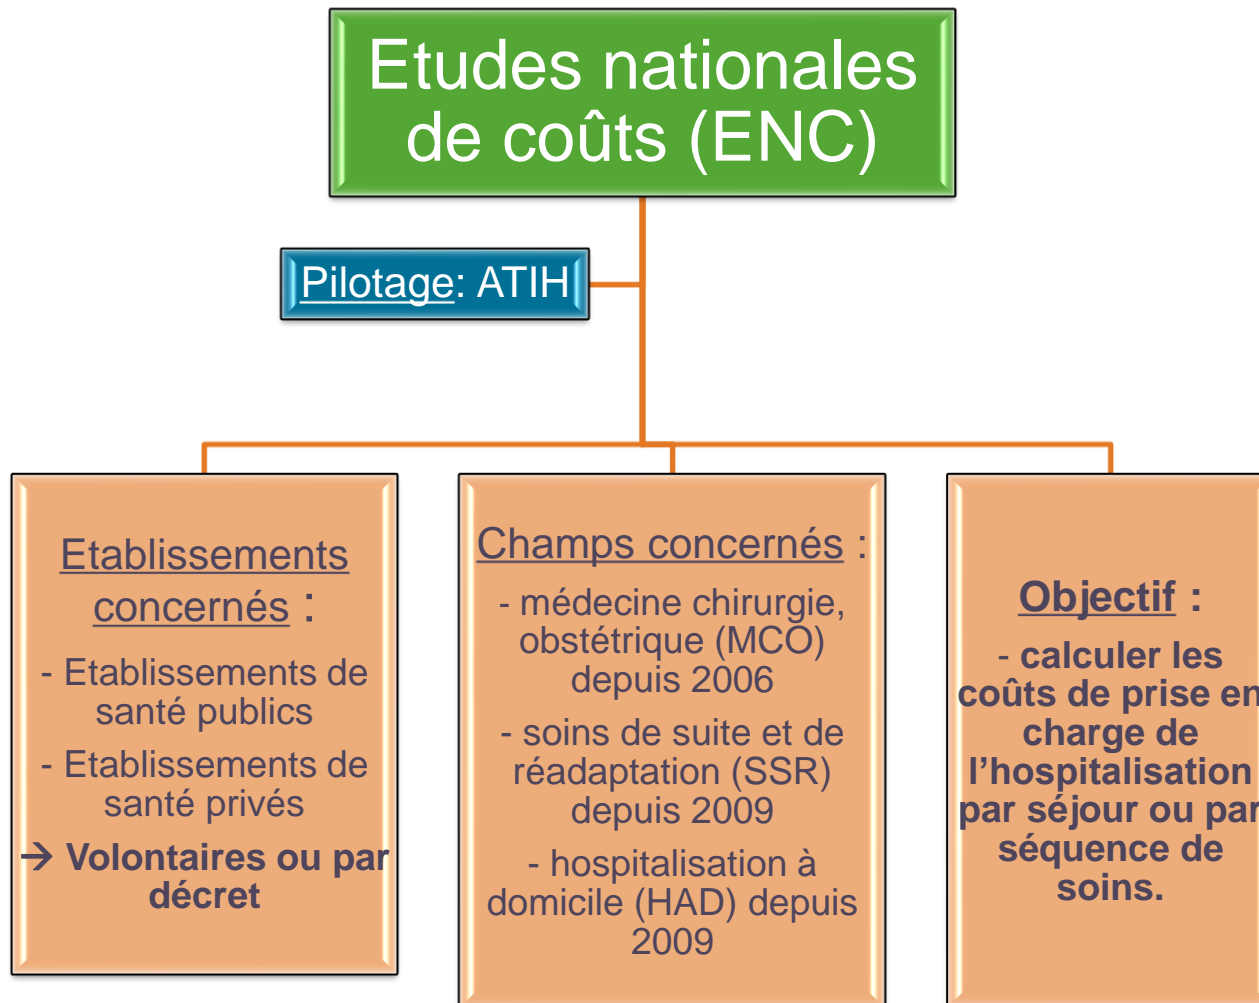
Etudes nationales de coûts (ENC)

Pilotage: ATIH

Etablissements concernés :

- Etablissements de santé publics

- Etablissements de santé privés

→ Volontaires ou par décret

Champs concernés :

- médecine chirurgie, obstétrique (MCO) depuis 2006

- soins de suite et de réadaptation (SSR) depuis 2009

- hospitalisation à domicile (HAD) depuis 2009

Objectif :

- calculer les coûts de prise en charge de l'hospitalisation par séjour ou par séquence de soins.